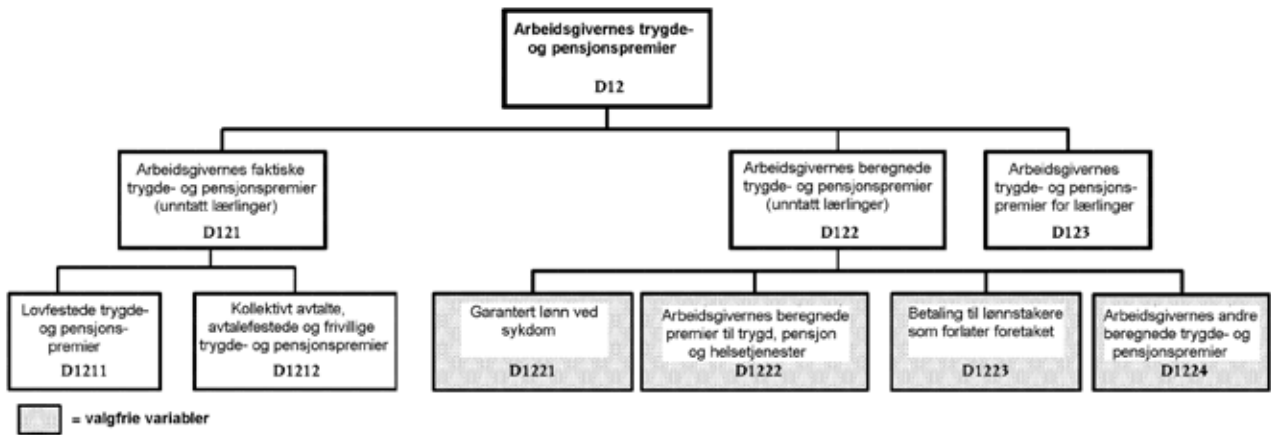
Arbeidsgivernes trygde- og pensjonspremier
D12

Arbeidsgivernes faktiske trygde- og pensjonspremier (unntatt lærlinger)
D121

Arbeidsgivernes beregnede trygde- og pensjonspremier (unntatt lærlinger)
D122

Arbeidsgivernes trygde- og pensjonspremier for lærlinger
D123

Lovfestede trygde- og pensjonspremier
D1211

Kollektivt avtalte, avtalefestede og frivillige trygde- og pensjonspremier
D1212

Garantert lønn ved sykdom
D1221

Arbeidsgivernes beregnede premier til trygd, pensjon og helsetjenester
D1222

Betaling til lønnstakere som forlater foretaket
D1223

Arbeidsgivernes andre beregnede trygde- og pensjonspremier
D1224

= valgfrie variabler